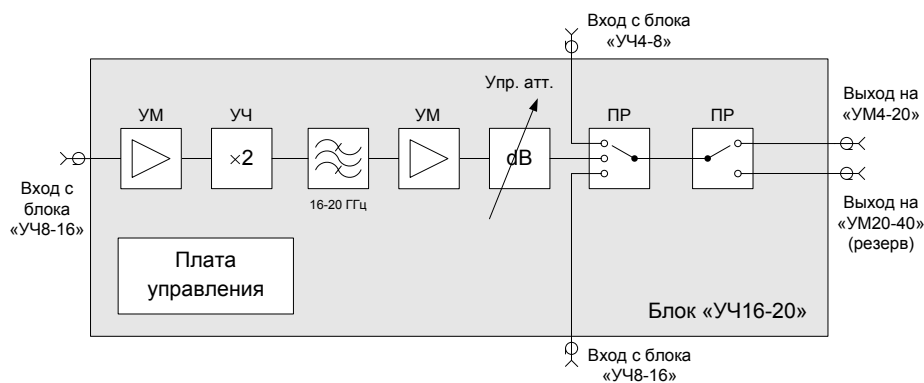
Вход с блока «УЧ4-8»

Упр. атт.

УМ

УЧ

$\times 2$

16-20 ГГц

УМ

dB

ПР

ПР

Выход на «УМ4-20»

Выход на «УМ20-40» (резерв)

Вход с блока «УЧ8-16»

Плата управления

Блок «УЧ16-20»

Вход с блока «УЧ8-16»